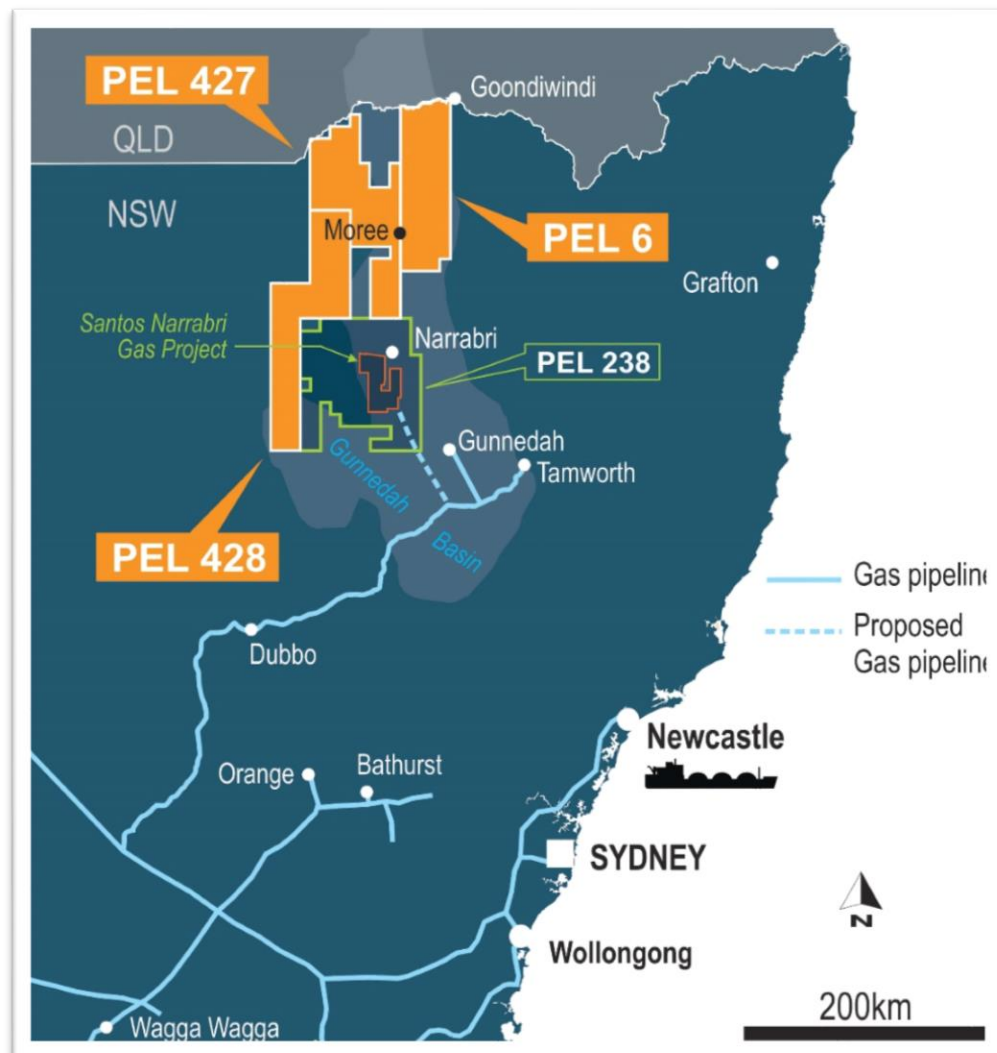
PEL 427
Goondiwindi
QLD
NSW
Moree
PEL 6
Grafton
Santos Narrabri Gas Project
Narrabri
PEL 238
Gunnedah
Tamworth
Gunnedah Basin
PEL 428
Gas pipelin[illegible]
Proposed Gas pipelin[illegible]
Dubbo
Newcastle
Orange
Bathurst
SYDNEY
N
Wollongong
200km
Wagga Wagga